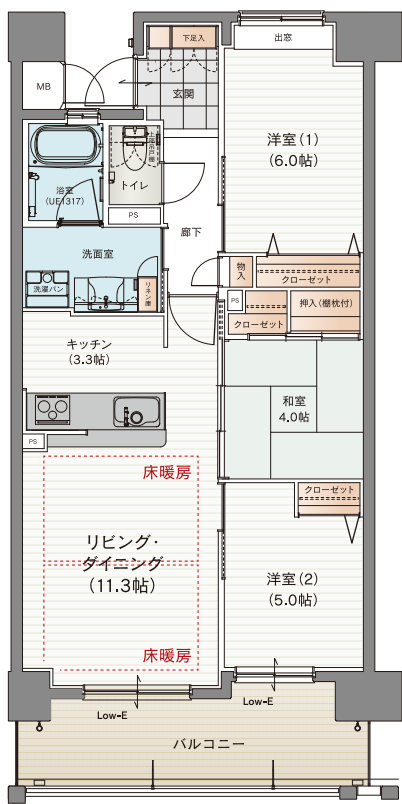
下足入

出窓

MB

玄関

洋室(1)
(6.0帖)

上部吊戸棚

浴室
(UE-1317)

トイレ

PS

廊下

洗面室

物入

クローゼット

PS

押入(棚枕付)

クローゼット

洗濯パン

リネン庫

キッチン
(3.3帖)

和室
4.0帖

PS

床暖房

クローゼット

リビング・
ダイニング
(11.3帖)

洋室(2)
(5.0帖)

床暖房

Low-E

Low-E

バルコニー